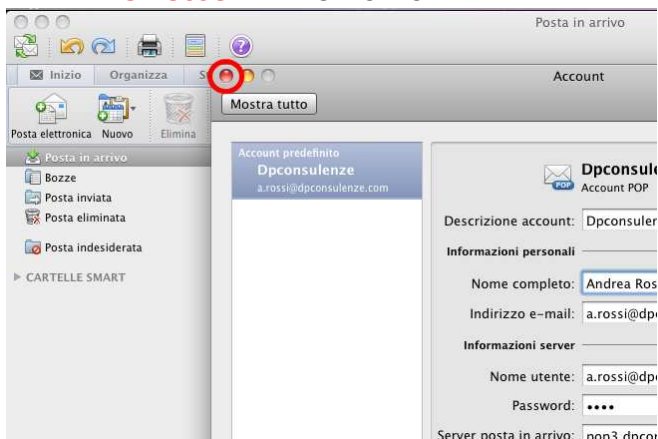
Posta in arrivo

Inizio
Organizza
S

Account

Mostra tutto

Posta elettronica
Nuovo
Elimina

Posta in arrivo
Bozze
Posta inviata
Posta eliminata
Posta indesiderata
CARTELLE SMART

Account predefinito
Dpconsulenze
a.rossi@dpconsulenze.com

Dpconsule
POP
Account POP

Descrizione account: Dpconsuler
Informazioni personali
Nome completo: Andrea Ros
Indirizzo e-mail: a.rossi@dp
Informazioni server
Nome utente: a.rossi@dp
Password: ••••
Server posta in arrivo: pop3.dpcon